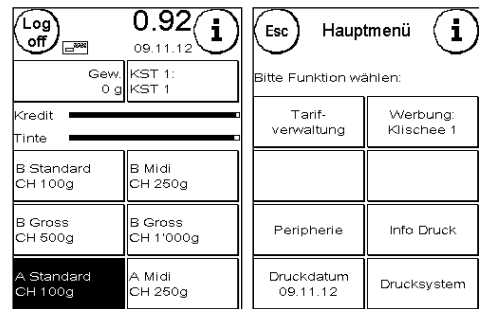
Log off

0.92

09.11.12

i

Gew.
0 g

KST 1:
KST 1

Kredit

Tinte

B Standard
CH 100g

B Midi
CH 250g

B Gross
CH 500g

B Gross
CH 1'000g

A Standard
CH 100g

A Midi
CH 250g

Esc

Hauptmenü

i

Bitte Funktion wählen:

Tarifverwaltung

Werbung:
Klischee 1

Peripherie

Info Druck

Druckdatum
09.11.12

Drucksystem